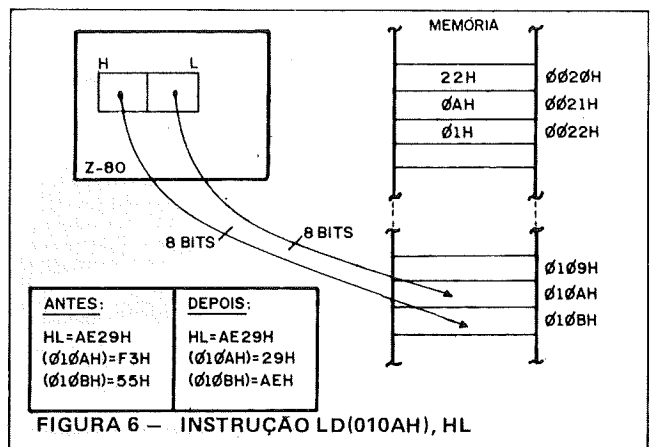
MEMÓRIA

H L

Z-80

22H ØØ2ØH
ØAH ØØ21H
Ø1H ØØ22H

8 BITS 8 BITS

Ø1Ø9H
Ø1ØAH
Ø1ØBH

| ANTES: | DEPOIS: |
|---|---|
| HL=AE29H | HL=AE29H |
| (Ø1ØAH)=F3H | (Ø1ØAH)=29H |
| (Ø1ØBH)=55H | (Ø1ØBH)=AEH |

FIGURA 6 — INSTRUÇÃO LD(010AH), HL